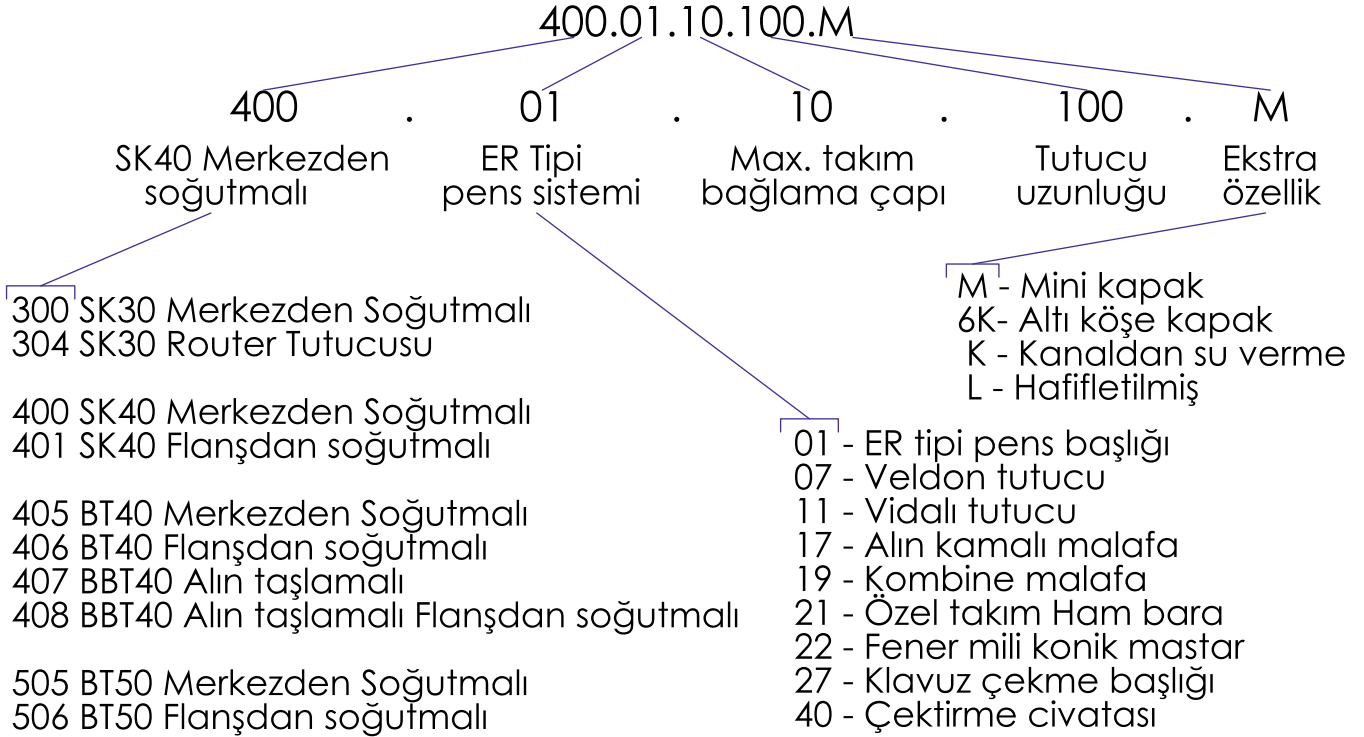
400.01.10.100.M

400 . 01 . 10 . 100 . M

SK40 Merkezden soğutmalı

ER Tipi pens sistemi

Max. takım bağlama çapı

Tutucu uzunluğu

Ekstra özellik

M - Mini kapak
6K- Altı köşe kapak
K - Kanaldan su verme
L - Hafifletilmiş

300 SK30 Merkezden Soğutmalı
304 SK30 Router Tutucusu

400 SK40 Merkezden Soğutmalı
401 SK40 Flanşdan soğutmalı

405 BT40 Merkezden Soğutmalı
406 BT40 Flanşdan soğutmalı
407 BBT40 Alın taşlamalı
408 BBT40 Alın taşlamalı Flanşdan soğutmalı

505 BT50 Merkezden Soğutmalı
506 BT50 Flanşdan soğutmalı

01 - ER tipi pens başlığı
07 - Veldon tutucu
11 - Vidalı tutucu
17 - Alın kamalı malafa
19 - Kombine malafa
21 - Özel takım Ham bara
22 - Fener mili konik mastar
27 - Klavuz çekme başlığı
40 - Çektirme civatası